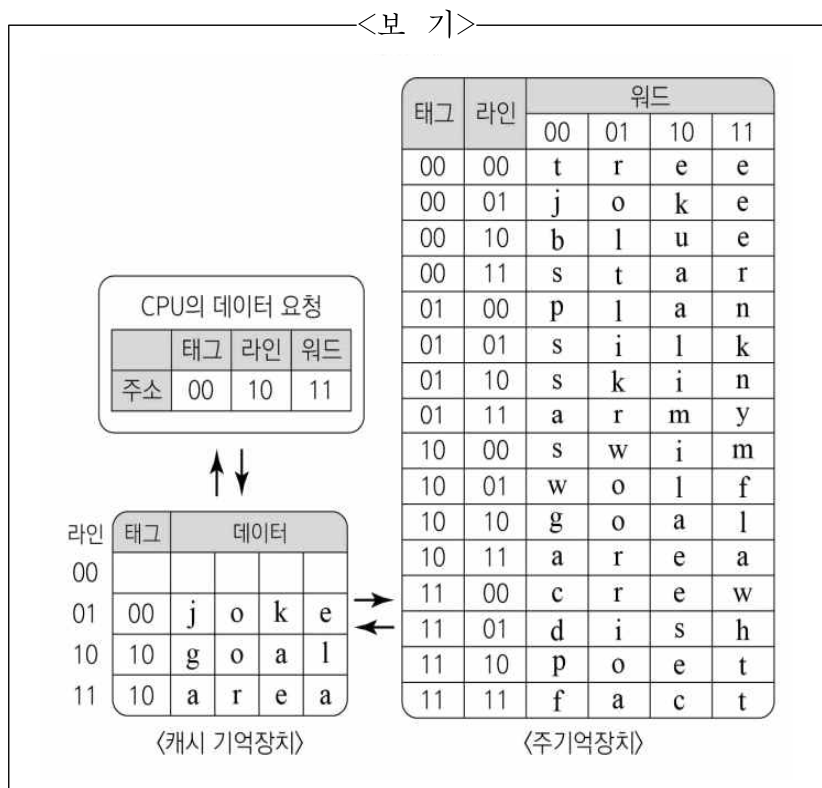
<보 기>

CPU의 데이터 요청

| | 태그 | 라인 | 워드 |
|---|---|---|---|
| 주소 | 00 | 10 | 11 |

| 라인 | 태그 | 데이터 | | | |
|---|---|---|---|---|---|
| 00 | | | | | |
| 01 | 00 | j | o | k | e |
| 10 | 10 | g | o | a | l |
| 11 | 10 | a | r | e | a |

〈캐시 기억장치〉

| 태그 | 라인 | 워드 00 | 01 | 10 | 11 |
|---|---|---|---|---|---|
| 00 | 00 | t | r | e | e |
| 00 | 01 | j | o | k | e |
| 00 | 10 | b | l | u | e |
| 00 | 11 | s | t | a | r |
| 01 | 00 | p | l | a | n |
| 01 | 01 | s | i | l | k |
| 01 | 10 | s | k | i | n |
| 01 | 11 | a | r | m | y |
| 10 | 00 | s | w | i | m |
| 10 | 01 | w | o | l | f |
| 10 | 10 | g | o | a | l |
| 10 | 11 | a | r | e | a |
| 11 | 00 | c | r | e | w |
| 11 | 01 | d | i | s | h |
| 11 | 10 | p | o | e | t |
| 11 | 11 | f | a | c | t |

〈주기억장치〉